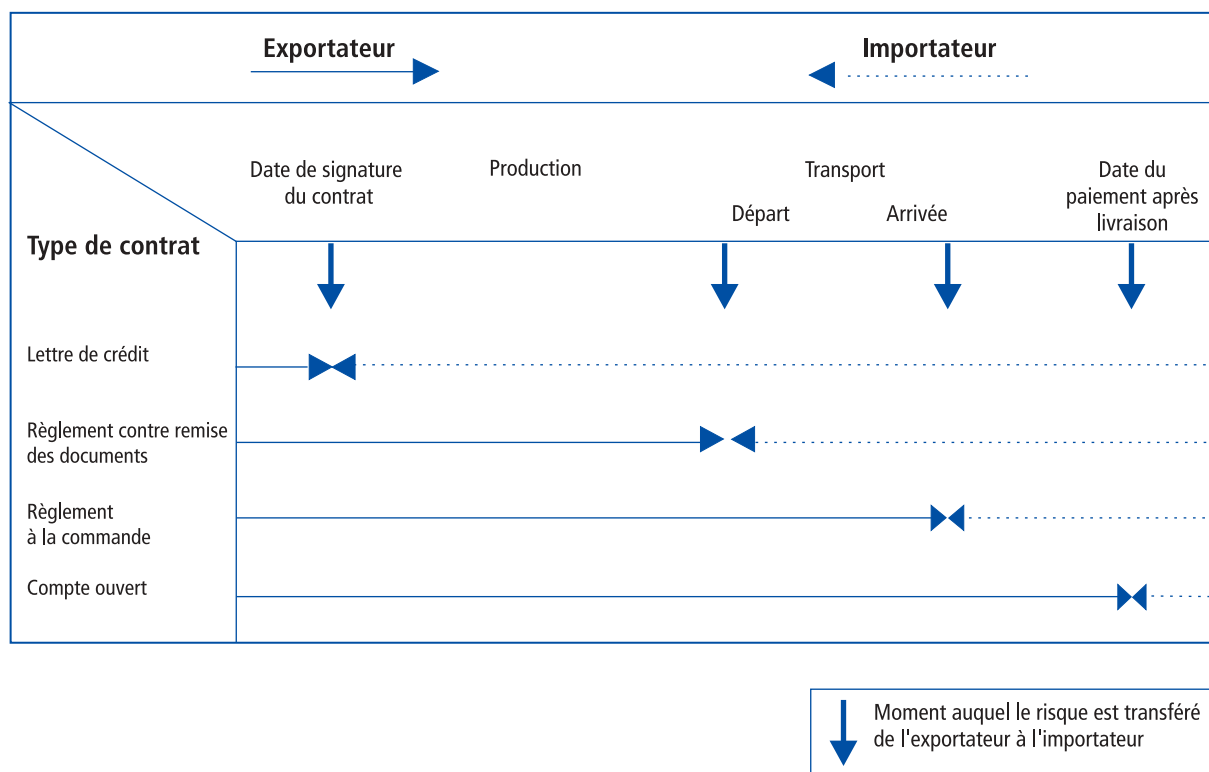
Exportateur

Importateur

Type de contrat

Date de signature du contrat

Production

Transport

Départ

Arrivée

Date du paiement après livraison

Lettre de crédit

Règlement contre remise des documents

Règlement à la commande

Compte ouvert

Moment auquel le risque est transféré de l'exportateur à l'importateur